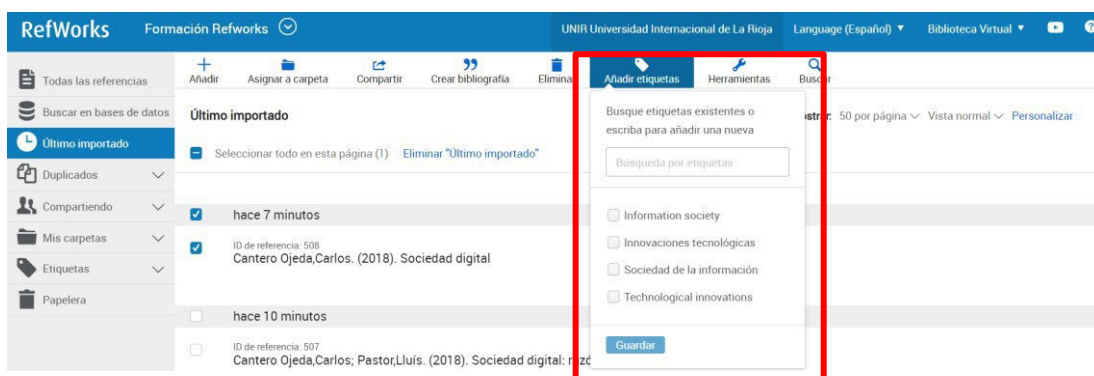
RefWorks Formación Refworks
UNIR Universidad Internacional de La Rioja Language (Español) ▼ Biblioteca Virtual ▼

Todas las referencias
Buscar en bases de datos
Último importado
Duplicados
Compartiendo
Mis carpetas
Etiquetas
Papelera

Añadir Asignar a carpeta Compartir Crear bibliografía Elimina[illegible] Añadir etiquetas Herramientas Bus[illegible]

Último importado
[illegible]str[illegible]: 50 por página Vista normal Personalizar

Seleccionar todo en esta página (1) Eliminar "Último importado"

hace 7 minutos
ID de referencia: 508
Cantero Ojeda,Carlos. (2018). Sociedad digital

hace 10 minutos
ID de referencia: 507
Cantero Ojeda,Carlos; Pastor,Lluís. (2018). Sociedad digital: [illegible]

Busque etiquetas existentes o escriba para añadir una nueva
Búsqueda por etiquetas
Information society
Innovaciones tecnológicas
Sociedad de la información
Technological innovations
Guardar